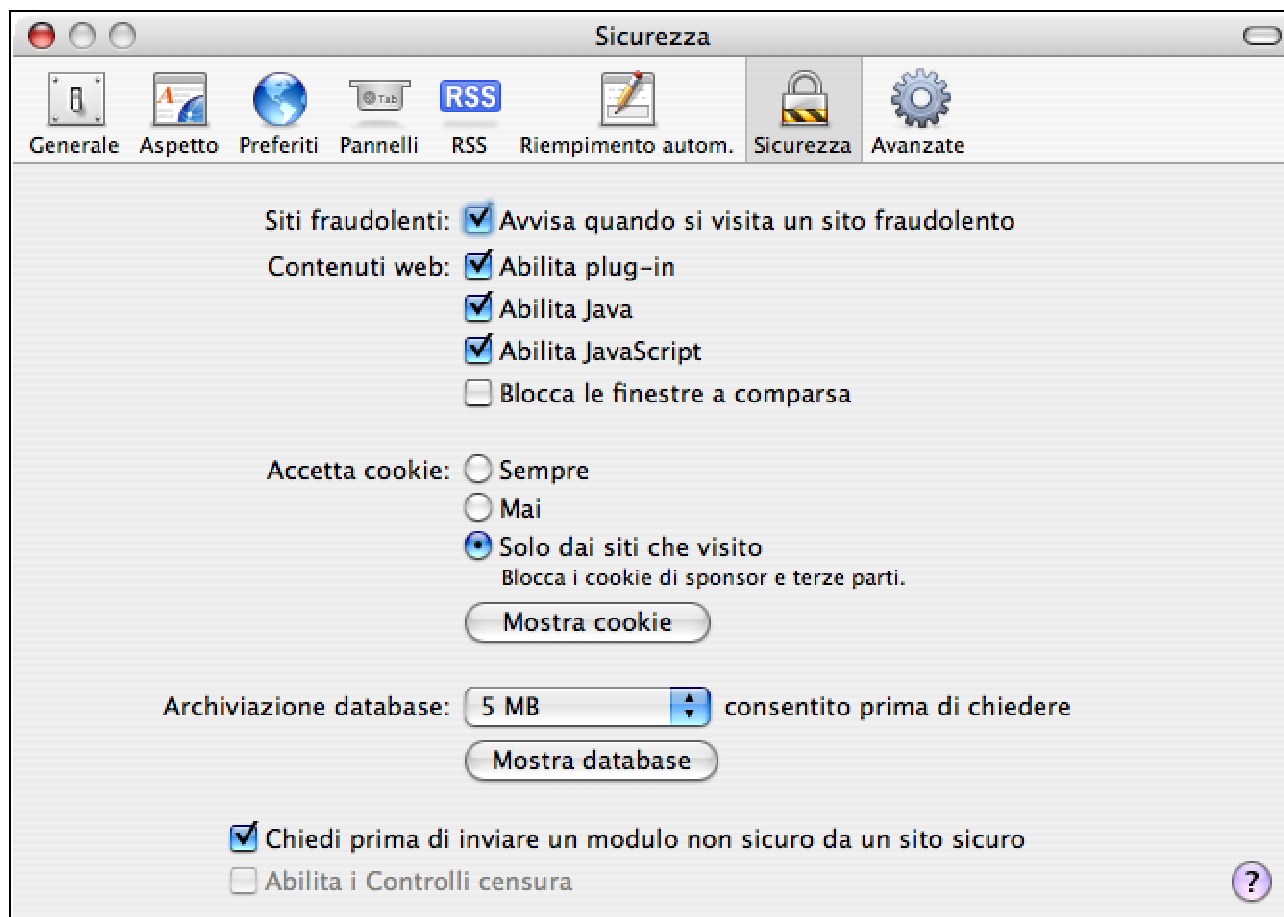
Sicurezza

Generale Aspetto Preferiti Pannelli RSS Riempimento autom. Sicurezza Avanzate

Tab RSS

Siti fraudolenti: Avvisa quando si visita un sito fraudolento

Contenuti web: Abilita plug-in
Abilita Java
Abilita JavaScript
Blocca le finestre a comparsa

Accetta cookie: Sempre
Mai
Solo dai siti che visito
Blocca i cookie di sponsor e terze parti.

Mostra cookie

Archiviazione database: 5 MB consentito prima di chiedere

Mostra database

Chiedi prima di inviare un modulo non sicuro da un sito sicuro
Abilita i Controlli censura

?